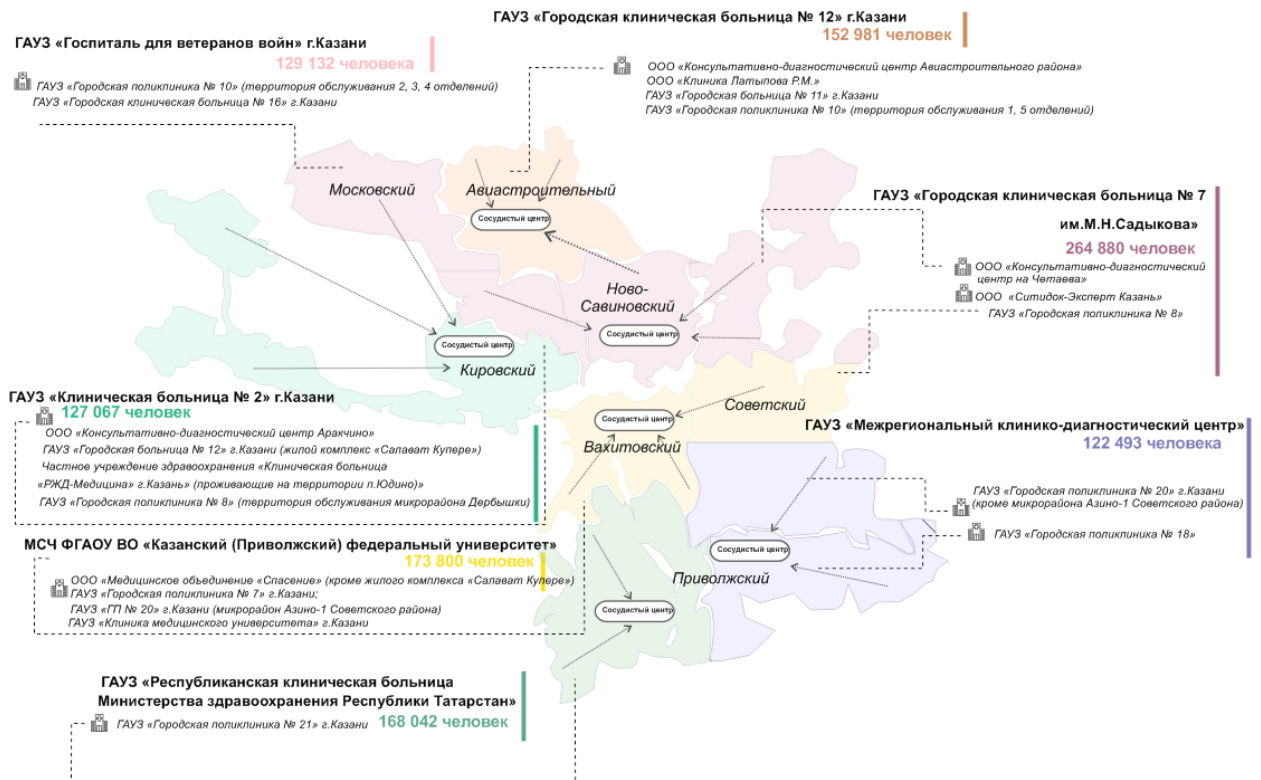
ГАУЗ «Городская клиническая больница № 12» г.Казани
152 981 человек

ГАУЗ «Госпиталь для ветеранов войн» г.Казани
129 132 человека

ГАУЗ «Городская поликлиника № 10» (территория обслуживания 2, 3, 4 отделений)
ГАУЗ «Городская клиническая больница № 16» г.Казани

ООО «Консультативно-диагностический центр Авиастроительного района»
ООО «Клиника Латыпова Р.М.»
ГАУЗ «Городская больница № 11» г.Казани
ГАУЗ «Городская поликлиника № 10» (территория обслуживания 1, 5 отделений)

Московский
Авиастроительный
Сосудистый центр

ГАУЗ «Городская клиническая больница № 7 им.М.Н.Садыкова»
264 880 человек
ООО «Консультативно-диагностический центр на Чепаева»
ООО «Ситидок-Эксперт Казань»
ГАУЗ «Городская поликлиника № 8»

Ново-Савиновский
Сосудистый центр
Сосудистый центр
Кировский

ГАУЗ «Клиническая больница № 2» г.Казани
127 067 человек
ООО «Консультативно-диагностический центр Аракчино»
ГАУЗ «Городская больница № 12» г.Казани (жилой комплекс «Салават Купере»)
Частное учреждение здравоохранения «Клиническая больница «РЖД-Медицина» г.Казань» (проживающие на территории п.Юдино)»
ГАУЗ «Городская поликлиника № 8» (территория обслуживания микрорайона Дербышки)

Сосудистый центр
Советский
Вахитовский

ГАУЗ «Межрегиональный клинико-диагностический центр»
122 493 человека
ГАУЗ «Городская поликлиника № 20» г.Казани (кроме микрорайона Азино-1 Советского района)
ГАУЗ «Городская поликлиника № 18»

МСЧ ФГАОУ ВО «Казанский (Приволжский) федеральный университет»
173 800 человек
ООО «Медицинское объединение «Спасение» (кроме жилого комплекса «Салават Купере»)
ГАУЗ «Городская поликлиника № 7» г.Казани;
ГАУЗ «ГП № 20» г.Казани (микрорайон Азино-1 Советского района)
ГАУЗ «Клиника медицинского университета» г.Казани

Сосудистый центр
Приволжский
Сосудистый центр

ГАУЗ «Республиканская клиническая больница Министерства здравоохранения Республики Татарстан»
ГАУЗ «Городская поликлиника № 21» г.Казани
168 042 человек